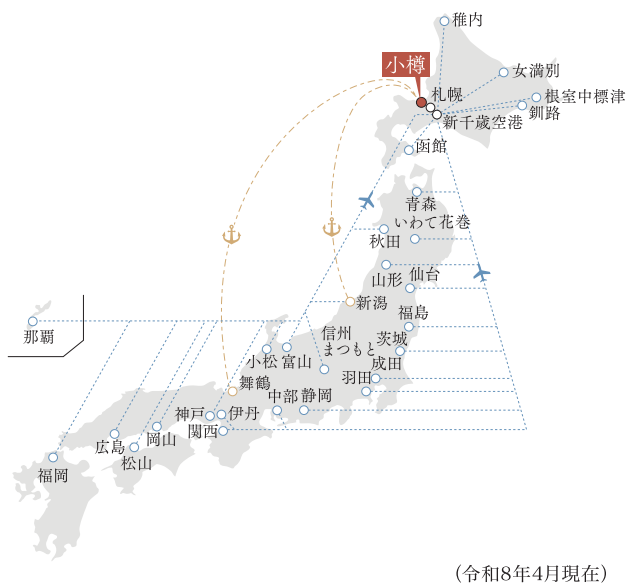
稚内
小樽
女満別
根室中標津
札幌
釧路
新千歳空港
函館
青森
いわて花巻
秋田
山形
仙台
新潟
那覇
福島
信州まつもと
茨城
小松
富山
成田
舞鶴
羽田
中部
静岡
神戸
伊丹
関西
広島
岡山
松山
福岡
(令和8年4月現在)